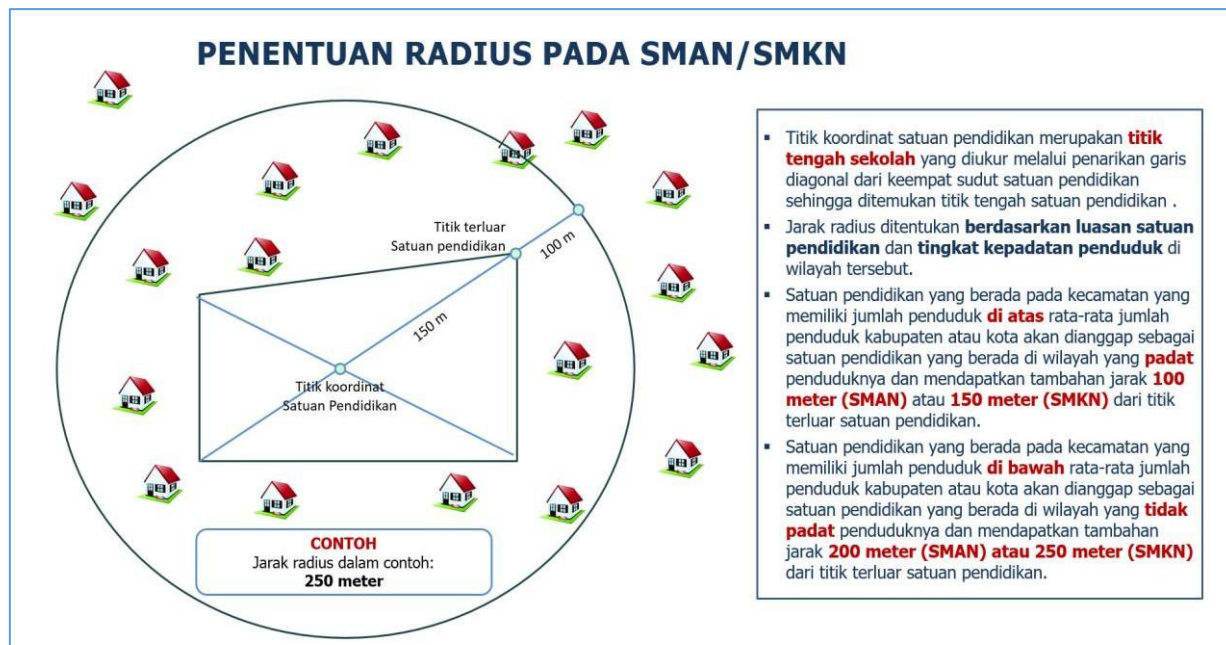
PENENTUAN RADIUS PADA SMAN/SMKN

Titik terluar Satuan pendidikan

100 m

150 m

Titik koordinat Satuan Pendidikan

CONTOH
Jarak radius dalam contoh:
250 meter

▪ Titik koordinat satuan pendidikan merupakan titik tengah sekolah yang diukur melalui penarikan garis diagonal dari keempat sudut satuan pendidikan sehingga ditemukan titik tengah satuan pendidikan .

▪ Jarak radius ditentukan berdasarkan luasan satuan pendidikan dan tingkat kepadatan penduduk di wilayah tersebut.

▪ Satuan pendidikan yang berada pada kecamatan yang memiliki jumlah penduduk di atas rata-rata jumlah penduduk kabupaten atau kota akan dianggap sebagai satuan pendidikan yang berada di wilayah yang padat penduduknya dan mendapatkan tambahan jarak 100 meter (SMAN) atau 150 meter (SMKN) dari titik terluar satuan pendidikan.

▪ Satuan pendidikan yang berada pada kecamatan yang memiliki jumlah penduduk di bawah rata-rata jumlah penduduk kabupaten atau kota akan dianggap sebagai satuan pendidikan yang berada di wilayah yang tidak padat penduduknya dan mendapatkan tambahan jarak 200 meter (SMAN) atau 250 meter (SMKN) dari titik terluar satuan pendidikan.